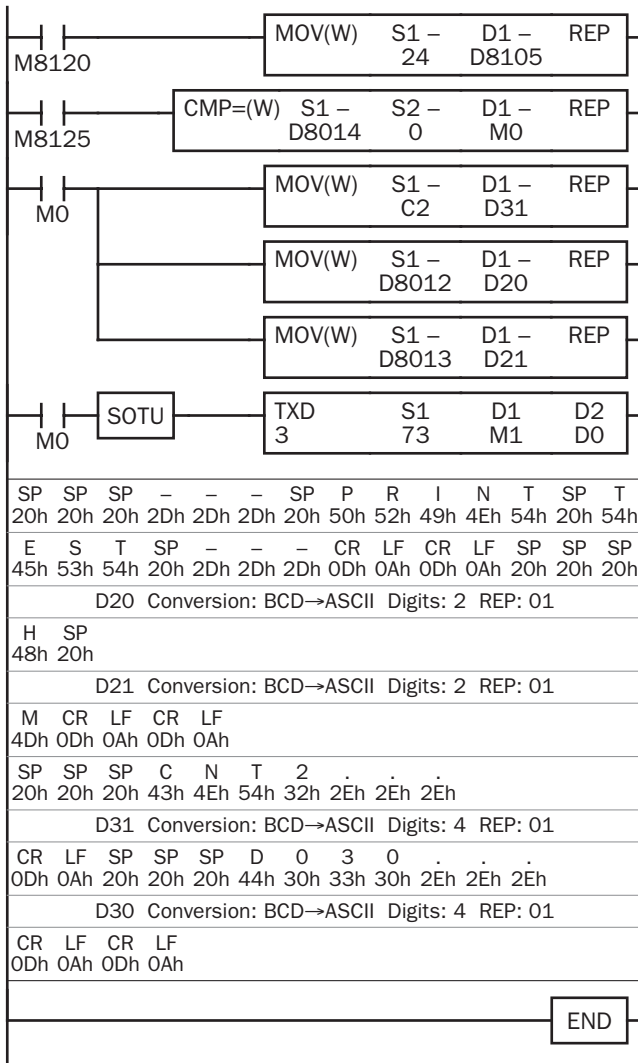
M8120
MOV(W) S1 – 24 D1 – D8105 REP

M8125
CMP=(W) S1 – D8014 S2 – 0 D1 – M0 REP

M0
MOV(W) S1 – C2 D1 – D31 REP

MOV(W) S1 – D8012 D1 – D20 REP

MOV(W) S1 – D8013 D1 – D21 REP

M0
SOTU
TXD 3 S1 73 D1 M1 D2 D0

| SP | SP | SP | – | – | – | SP | P | R | I | N | T | SP | T |
|---|---|---|---|---|---|---|---|---|---|---|---|---|---|
| 20h | 20h | 20h | 2Dh | 2Dh | 2Dh | 20h | 50h | 52h | 49h | 4Eh | 54h | 20h | 54h |

| E | S | T | SP | – | – | – | CR | LF | CR | LF | SP | SP | SP |
|---|---|---|---|---|---|---|---|---|---|---|---|---|---|
| 45h | 53h | 54h | 20h | 2Dh | 2Dh | 2Dh | 0Dh | 0Ah | 0Dh | 0Ah | 20h | 20h | 20h |

D20 Conversion: BCD→ASCII Digits: 2 REP: 01

| H | SP |
|---|---|
| 48h | 20h |

D21 Conversion: BCD→ASCII Digits: 2 REP: 01

| M | CR | LF | CR | LF |
|---|---|---|---|---|
| 4Dh | 0Dh | 0Ah | 0Dh | 0Ah |

| SP | SP | SP | C | N | T | 2 | . | . | . |
|---|---|---|---|---|---|---|---|---|---|
| 20h | 20h | 20h | 43h | 4Eh | 54h | 32h | 2Eh | 2Eh | 2Eh |

D31 Conversion: BCD→ASCII Digits: 4 REP: 01

| CR | LF | SP | SP | SP | D | 0 | 3 | 0 | . | . | . |
|---|---|---|---|---|---|---|---|---|---|---|---|
| 0Dh | 0Ah | 20h | 20h | 20h | 44h | 30h | 33h | 30h | 2Eh | 2Eh | 2Eh |

D30 Conversion: BCD→ASCII Digits: 4 REP: 01

| CR | LF | CR | LF |
|---|---|---|---|
| 0Dh | 0Ah | 0Dh | 0Ah |

END